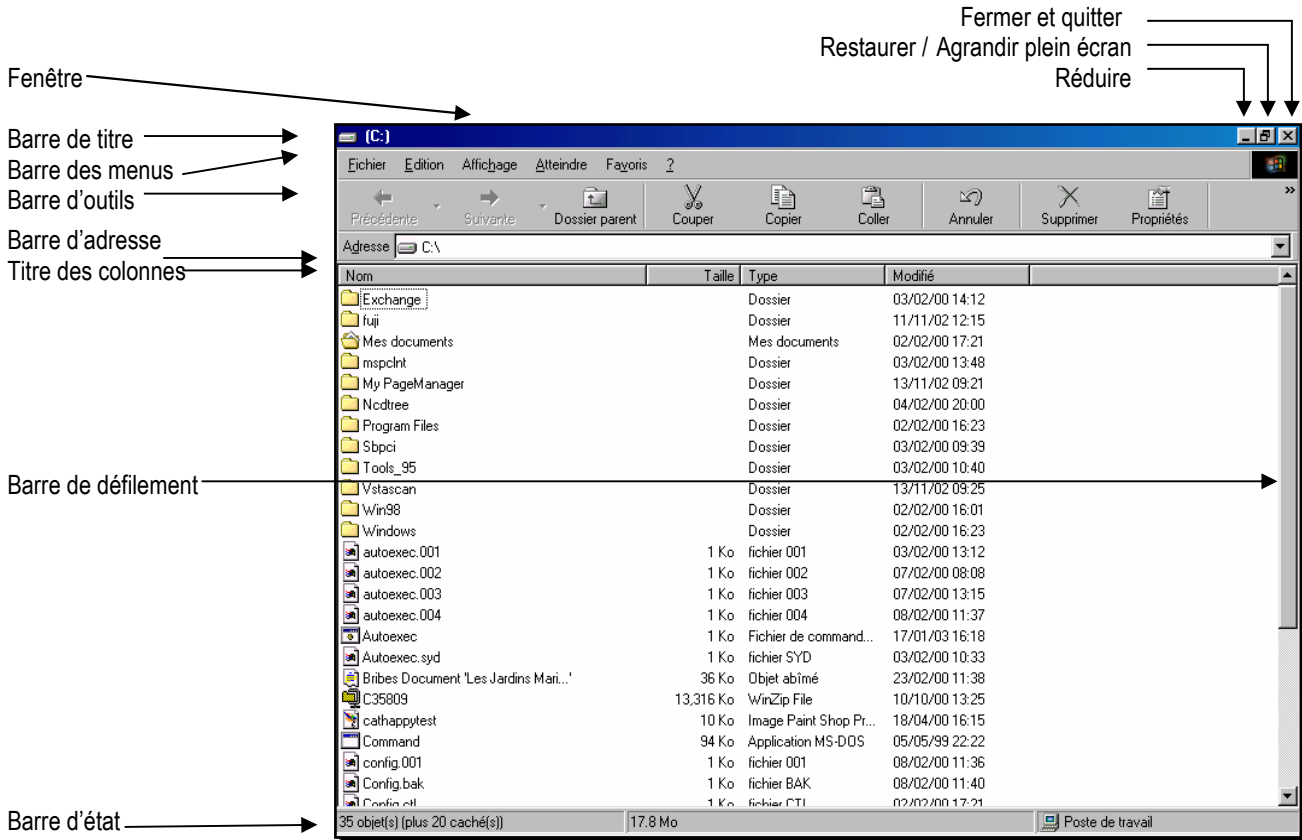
Fermer et quitter
Restaurer / Agrandir plein écran
Réduire

Fenêtre

Barre de titre
Barre des menus
Barre d'outils
Barre d'adresse
Titre des colonnes

(C:)

Fichier Edition Affichage Atteindre Favoris ?

Précédente Suivante Dossier parent Couper Copier Coller Annuler Supprimer Propriétés

Adresse C:\

| Nom | Taille | Type | Modifié |
|---|---|---|---|
| Exchange | | Dossier | 03/02/00 14:12 |
| fuji | | Dossier | 11/11/02 12:15 |
| Mes documents | | Mes documents | 02/02/00 17:21 |
| mspclnt | | Dossier | 03/02/00 13:48 |
| My PageManager | | Dossier | 13/11/02 09:21 |
| Ncdtree | | Dossier | 04/02/00 20:00 |
| Program Files | | Dossier | 02/02/00 16:23 |
| Sbpci | | Dossier | 03/02/00 09:39 |
| Tools_95 | | Dossier | 03/02/00 10:40 |
| Vstascan | | Dossier | 13/11/02 09:25 |
| Win98 | | Dossier | 02/02/00 16:01 |
| Windows | | Dossier | 02/02/00 16:23 |
| autoexec.001 | 1 Ko | fichier 001 | 03/02/00 13:12 |
| autoexec.002 | 1 Ko | fichier 002 | 07/02/00 08:08 |
| autoexec.003 | 1 Ko | fichier 003 | 07/02/00 13:15 |
| autoexec.004 | 1 Ko | fichier 004 | 08/02/00 11:37 |
| Autoexec | 1 Ko | Fichier de command... | 17/01/03 16:18 |
| Autoexec.syd | 1 Ko | fichier SYD | 03/02/00 10:33 |
| Bribes Document 'Les Jardins Mari...' | 36 Ko | Objet abîmé | 23/02/00 11:38 |
| C35809 | 13,316 Ko | WinZip File | 10/10/00 13:25 |
| cathappytest | 10 Ko | Image Paint Shop Pr... | 18/04/00 16:15 |
| Command | 94 Ko | Application MS-DOS | 05/05/99 22:22 |
| config.001 | 1 Ko | fichier 001 | 08/02/00 11:36 |
| Config.bak | 1 Ko | fichier BAK | 08/02/00 11:40 |
| Config.ctl | 1 Ko | fichier CTL | 02/02/00 17:21 |

Barre de défilement

Barre d'état

35 objet(s) (plus 20 caché(s)) 17.8 Mo Poste de travail